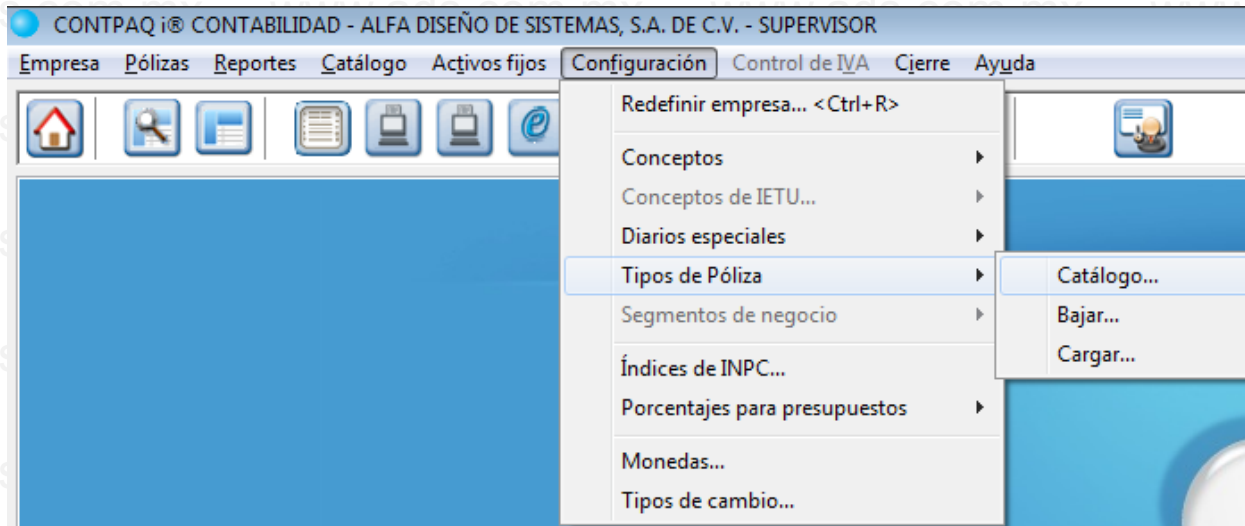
CONTPAQ i® CONTABILIDAD - ALFA DISEÑO DE SISTEMAS, S.A. DE C.V. - SUPERVISOR

Empresa Pólizas Reportes Catálogo Activos fijos Configuración Control de IVA Cierre Ayuda

Redefinir empresa... <Ctrl+R>
Conceptos
Conceptos de IETU...
Diarios especiales
Tipos de Póliza
Segmentos de negocio
Índices de INPC...
Porcentajes para presupuestos
Monedas...
Tipos de cambio...

Catálogo...
Bajar...
Cargar...